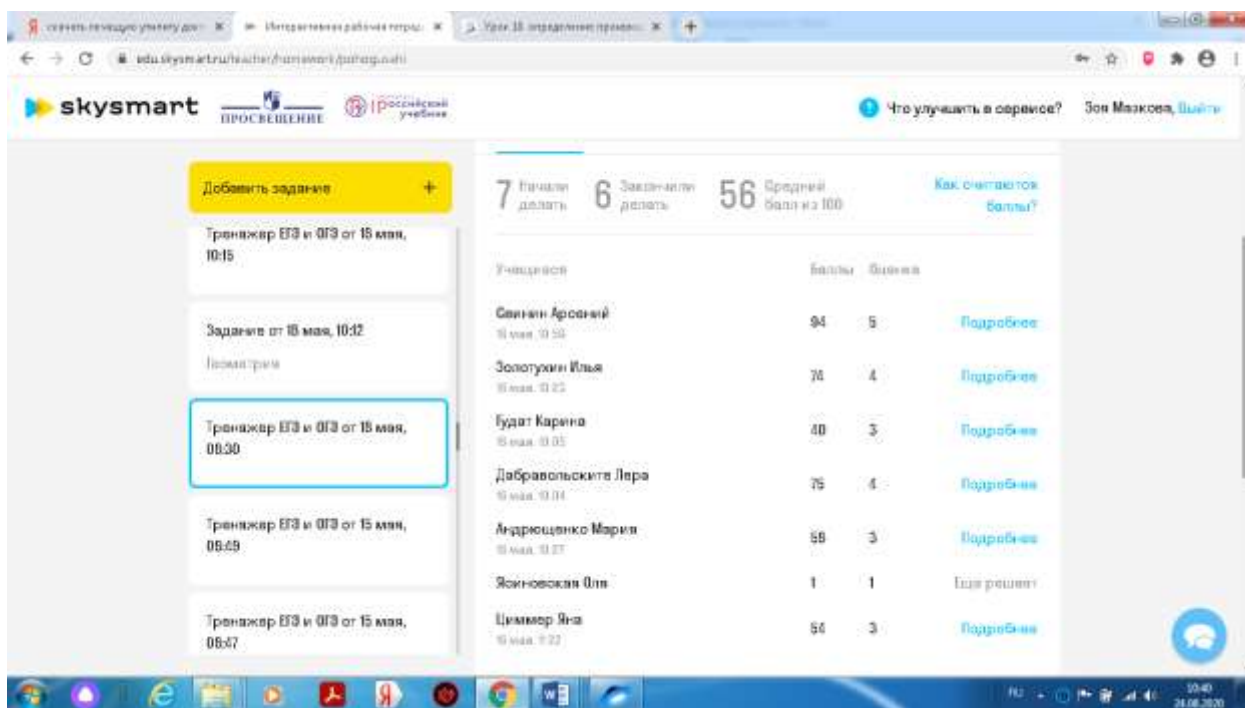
скачать помощь учителю для | Интерактивная рабочая тетрадь | Урок 18. определение процесс

edu.skysmart.ru/teacher/homework/

skysmart ПРОСВЕЩЕНИЕ Российский учебник

Что улучшить в сервисе? Зоя Мазкова, Выйти

Добавить задание +

Тренажер ЕГЭ и ОГЭ от 18 мая, 10:15

Задание от 18 мая, 10:12
Геометрия

Тренажер ЕГЭ и ОГЭ от 18 мая, 09:30

Тренажер ЕГЭ и ОГЭ от 15 мая, 09:49

Тренажер ЕГЭ и ОГЭ от 15 мая, 09:47

7 Начали делать 6 Закончили делать 56 Средний балл из 100

Как считаются баллы?

| Ученик | Баллы | Оценка | |
|---|---|---|---|
| Свинин Арсений 15 мая, 10:59 | 94 | 5 | Подробнее |
| Золотухин Илья 15 мая, 10:23 | 74 | 4 | Подробнее |
| Будат Карина 15 мая, 10:05 | 40 | 3 | Подробнее |
| Добравольските Лера 15 мая, 10:04 | 75 | 4 | Подробнее |
| Андрющенко Мария 15 мая, 10:27 | 59 | 3 | Подробнее |
| Яскиновская Оля | 1 | 1 | Ещё решает |
| Циммер Яна 15 мая, 11:22 | 54 | 3 | Подробнее |

RU 10:40 24.06.2020